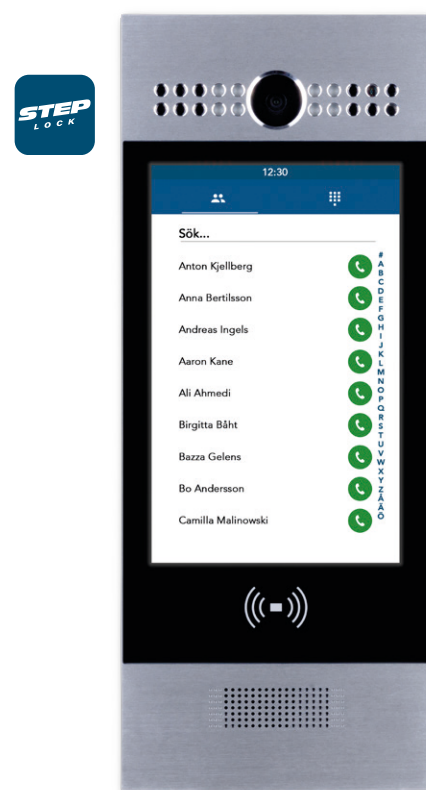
STEP LOCK

12:30

Sök...

Anton Kjellberg
Anna Bertilsson
Andreas Ingels
Aaron Kane
Ali Ahmedi
Birgitta Båht
Bazza Gelens
Bo Andersson
Camilla Malinowski

#
A
B
C
D
E
F
G
H
I
J
K
L
M
N
O
P
Q
R
S
T
U
V
W
X
Y
Z
Å
Ä
Ö